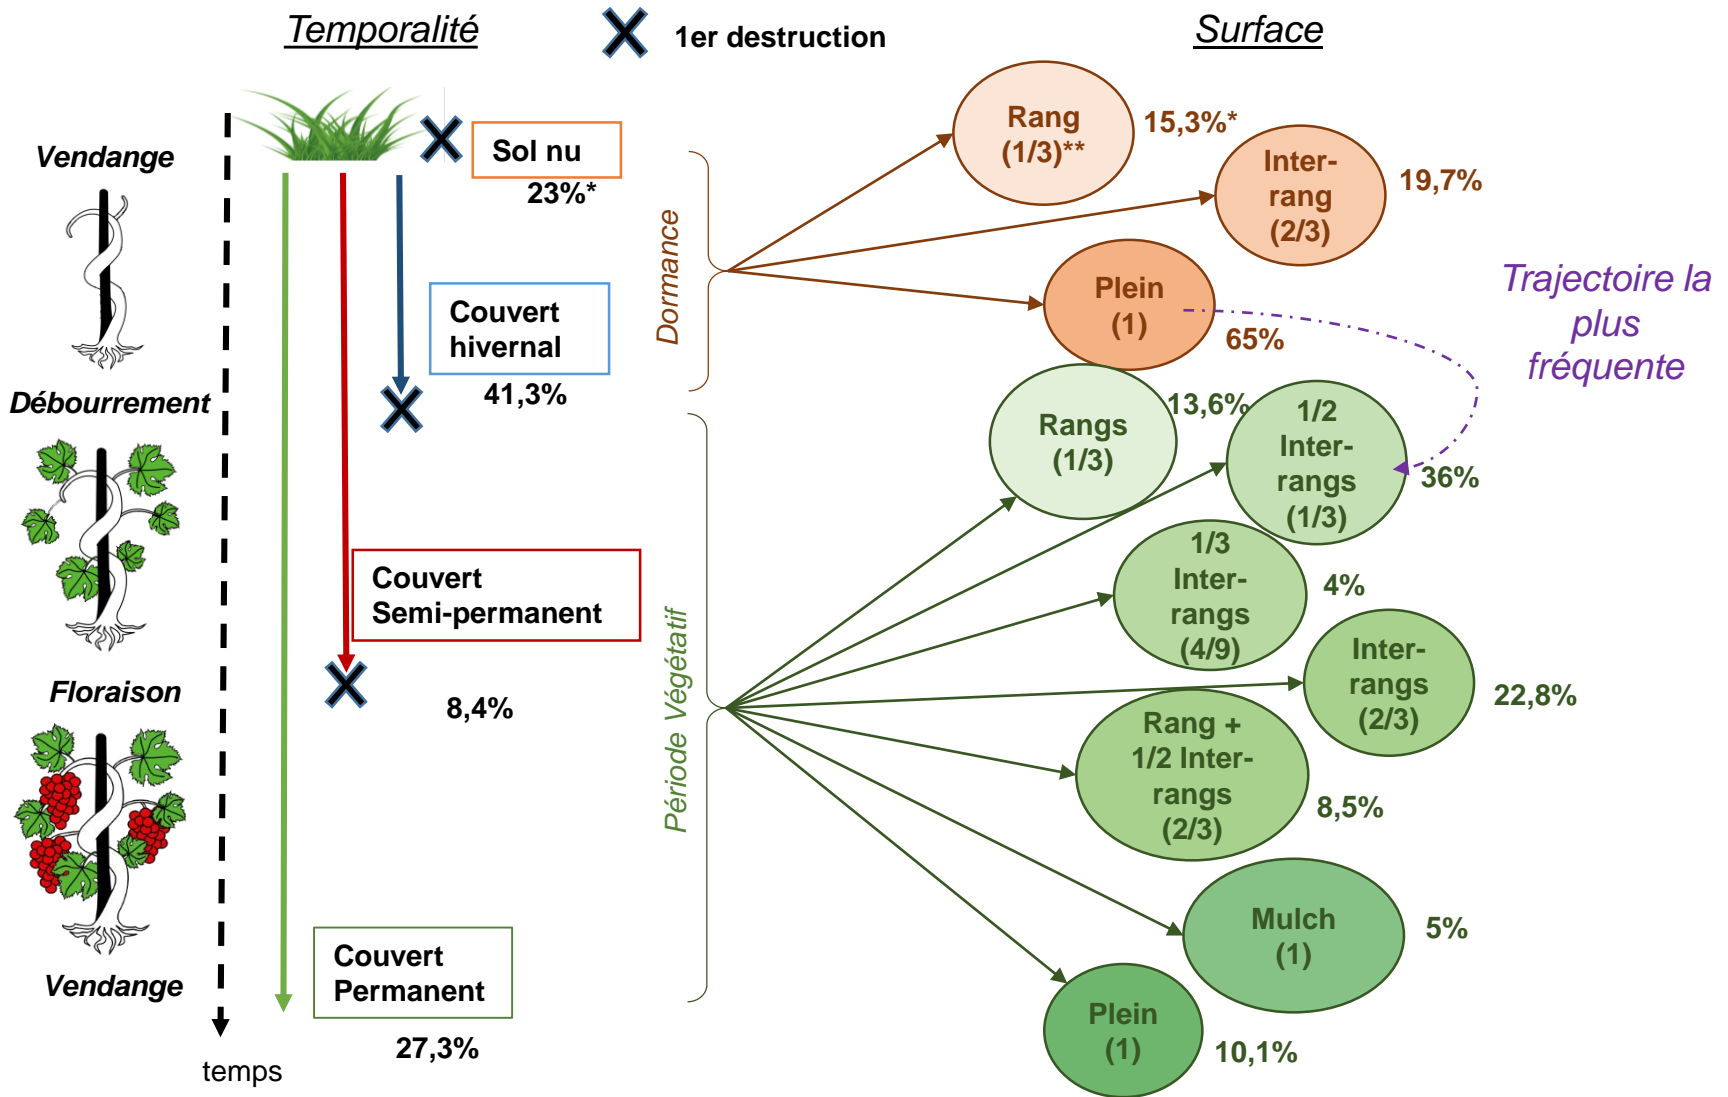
Temporalité

1er destruction

Surface

Vendange

Sol nu
23%*

Couvert hivernal
41,3%

Débourrement

Couvert Semi-permanent

Floraison

8,4%

Vendange

Couvert Permanent
27,3%

temps

Dormance

Rang (1/3)**
15,3%*

Inter-rang (2/3)
19,7%

Plein (1)
65%

Trajectoire la plus fréquente

Période Végétatif

Rangs (1/3)
13,6%

1/2 Inter-rangs (1/3)
36%

1/3 Inter-rangs (4/9)
4%

Inter-rangs (2/3)
22,8%

Rang + 1/2 Inter-rangs (2/3)
8,5%

Mulch (1)
5%

Plein (1)
10,1%